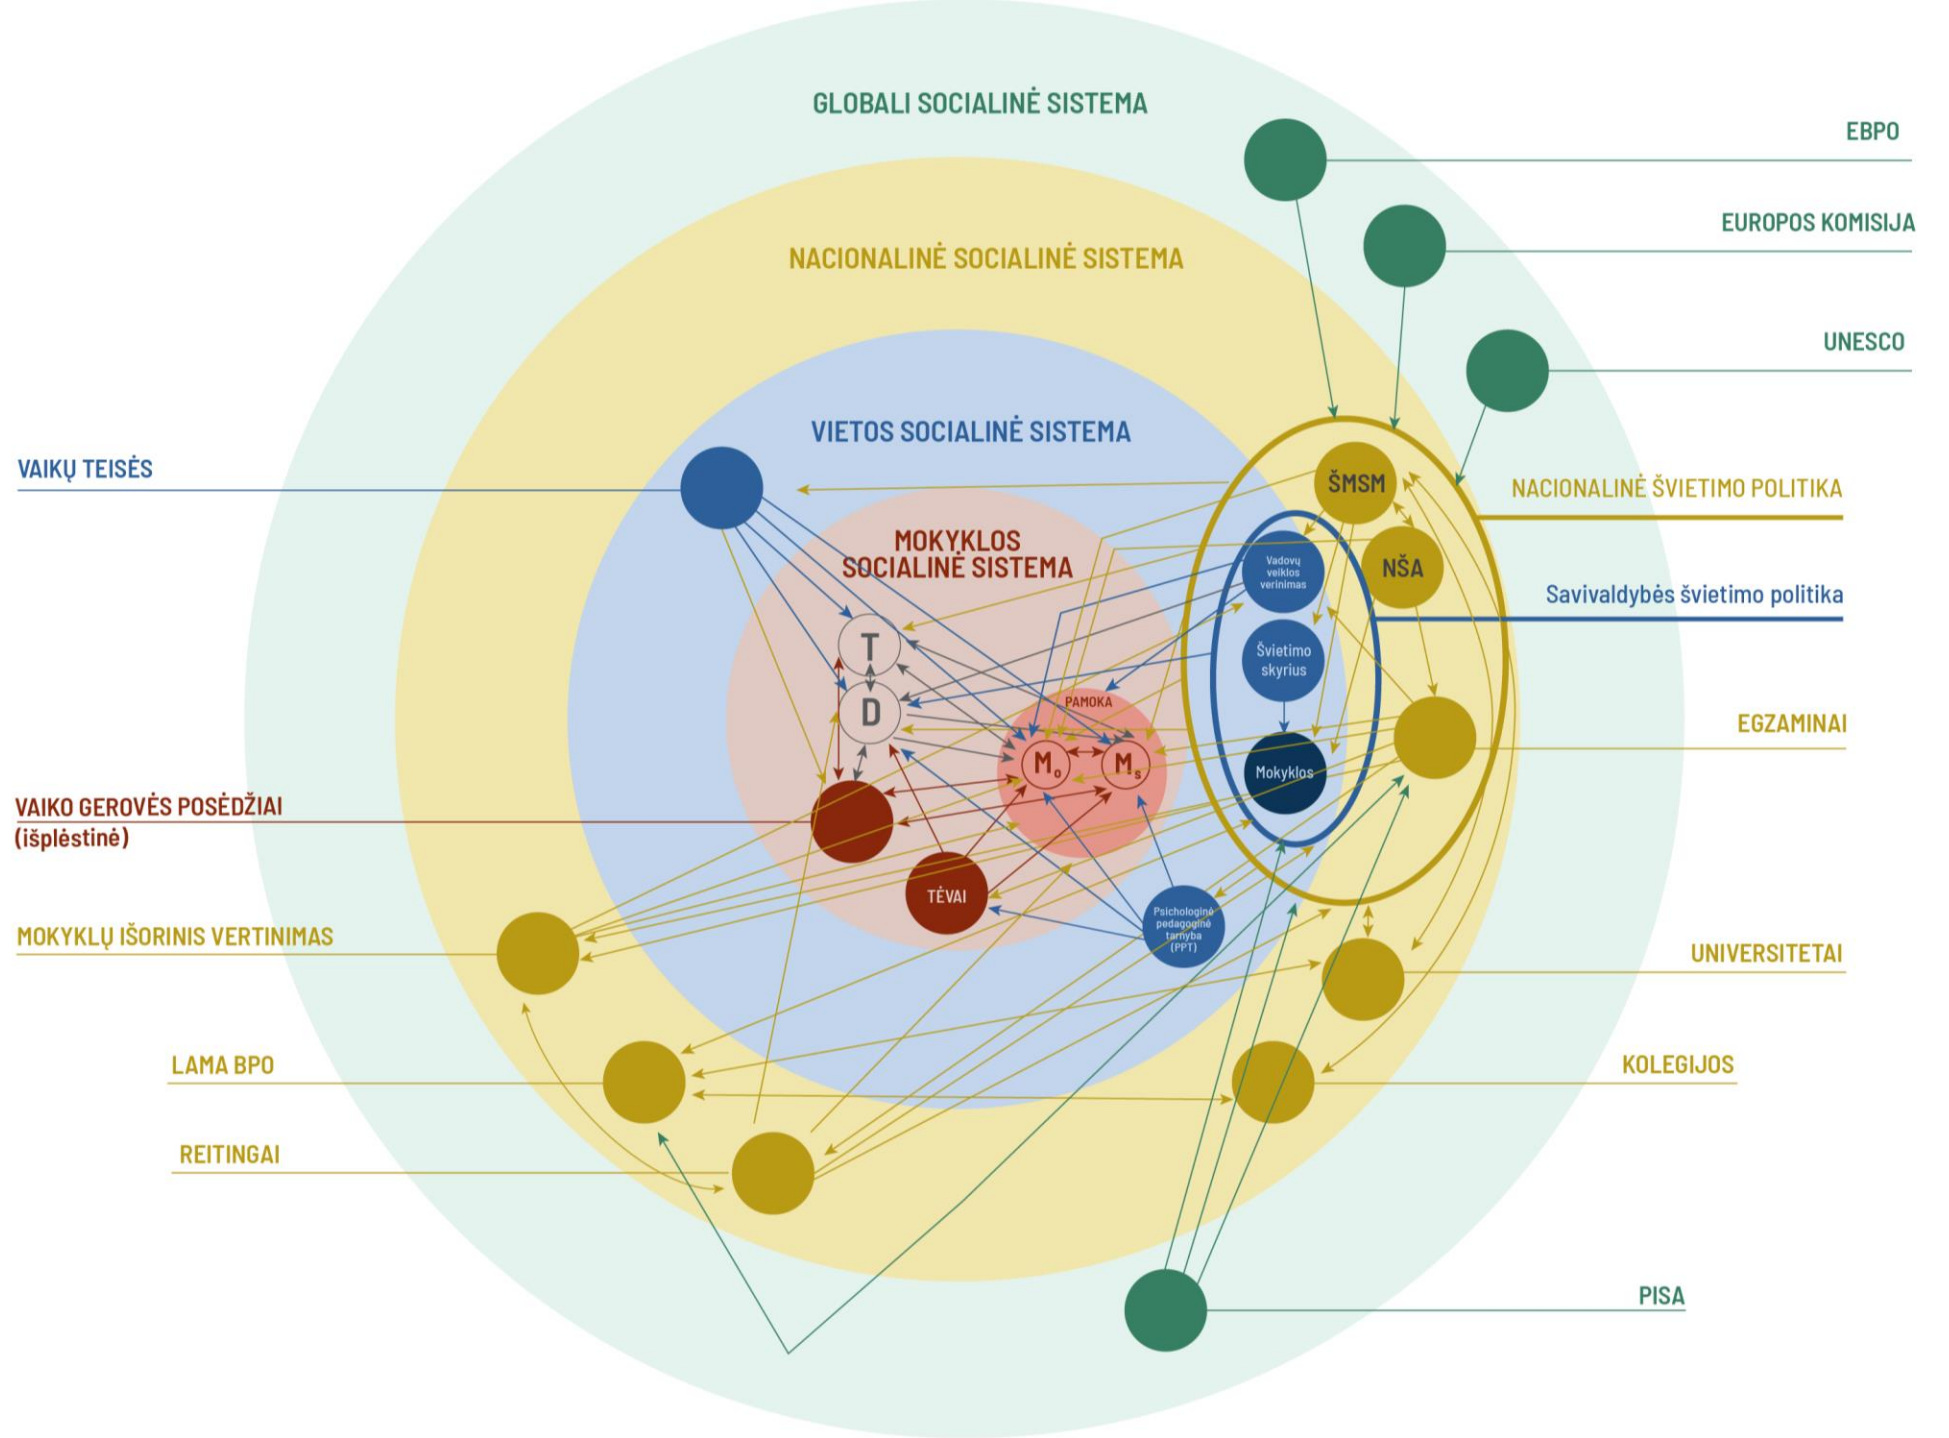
GLOBALI SOCIALINĖ SISTEMA

EBPO

EUROPOS KOMISIJA

NACIONALINĖ SOCIALINĖ SISTEMA

UNESCO

VIETOS SOCIALINĖ SISTEMA

VAIKŲ TEISĖS

ŠMSM

NACIONALINĖ ŠVIETIMO POLITIKA

MOKYKLOS SOCIALINĖ SISTEMA

Vadovų veiklos vertinimas

NŠA

Savivaldybės švietimo politika

T

Švietimo skyrius

D

PAMOKA

EGZAMINAI

$M_o$

$M_s$

Mokyklos

VAIKO GEROVĖS POSĖDŽIAI (išplėstinė)

TĖVAI

Psichologinė pedagoginė tarnyba (PPT)

MOKYKLŲ IŠORINIS VERTINIMAS

UNIVERSITETAI

LAMA BPO

KOLEGIJOS

REITINGAI

PISA